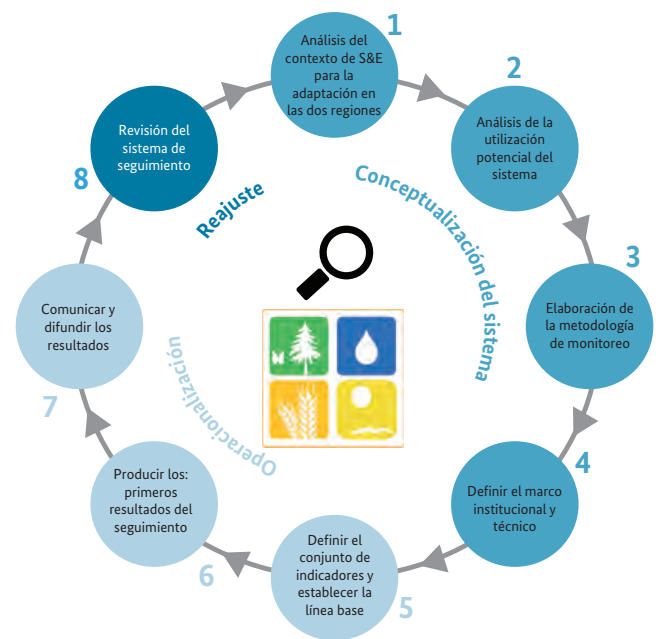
1
Análisis del contexto de S&E para la adaptación en las dos regiones

2
Análisis de la utilización potencial del sistema

3
Elaboración de la metodología de monitoreo

4
Definir el marco institucional y técnico

5
Definir el conjunto de indicadores y establecer la línea base

6
Producir los: primeros resultados del seguimiento

7
Comunicar y difundir los resultados

8
Revisión del sistema de seguimiento

Conceptualización del sistema

Operacionalización

Reajuste